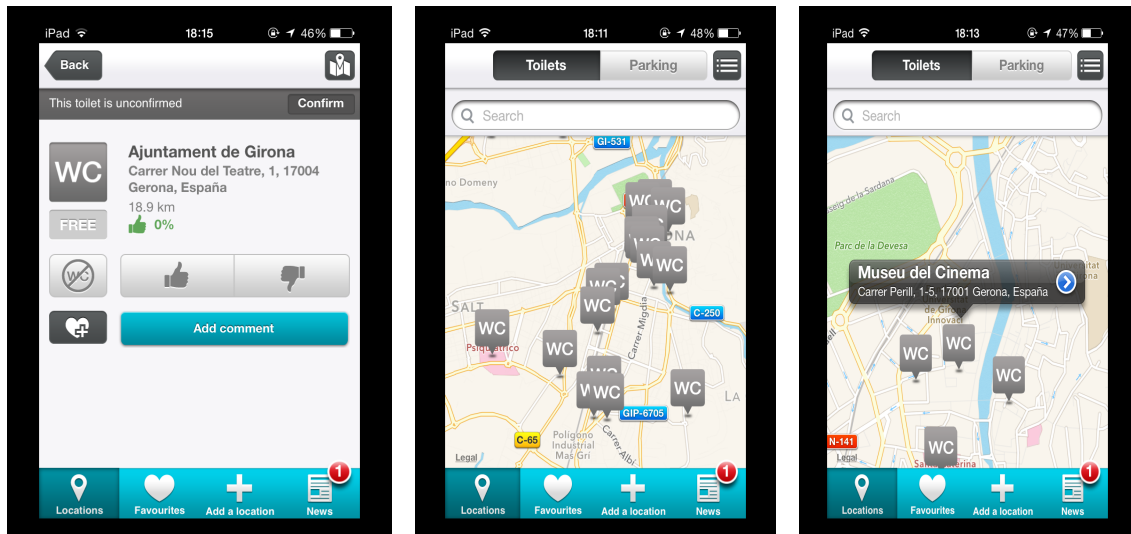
iPad 18:15 46%

Back

This toilet is unconfirmed Confirm

WC
FREE

Ajuntament de Girona
Carrer Nou del Teatre, 1, 17004
Gerona, España
18.9 km
0%

Add comment

Locations Favourites Add a location News 1

iPad 18:11 48%

Toilets Parking

Search

GI-531
no Domeny
ONA
SALT
Psiquiàtric
C-250
Carrer Migdia
GIP-6705
C-65
Polígono Industrial Mas Gri
Carrer Albi
LA
Legal

WC WC WC WC WC WC WC WC WC WC WC WC

Locations Favourites Add a location News 1

iPad 18:13 47%

Toilets Parking

Search

Passeig de la Sardana
Parc de la Devesa
Museu del Cinema
Carrer Perill, 1-5, 17001 Gerona, España
de Girona
Innovac
N-141
Legal
Santa Eugènia

WC WC WC WC

Locations Favourites Add a location News 1